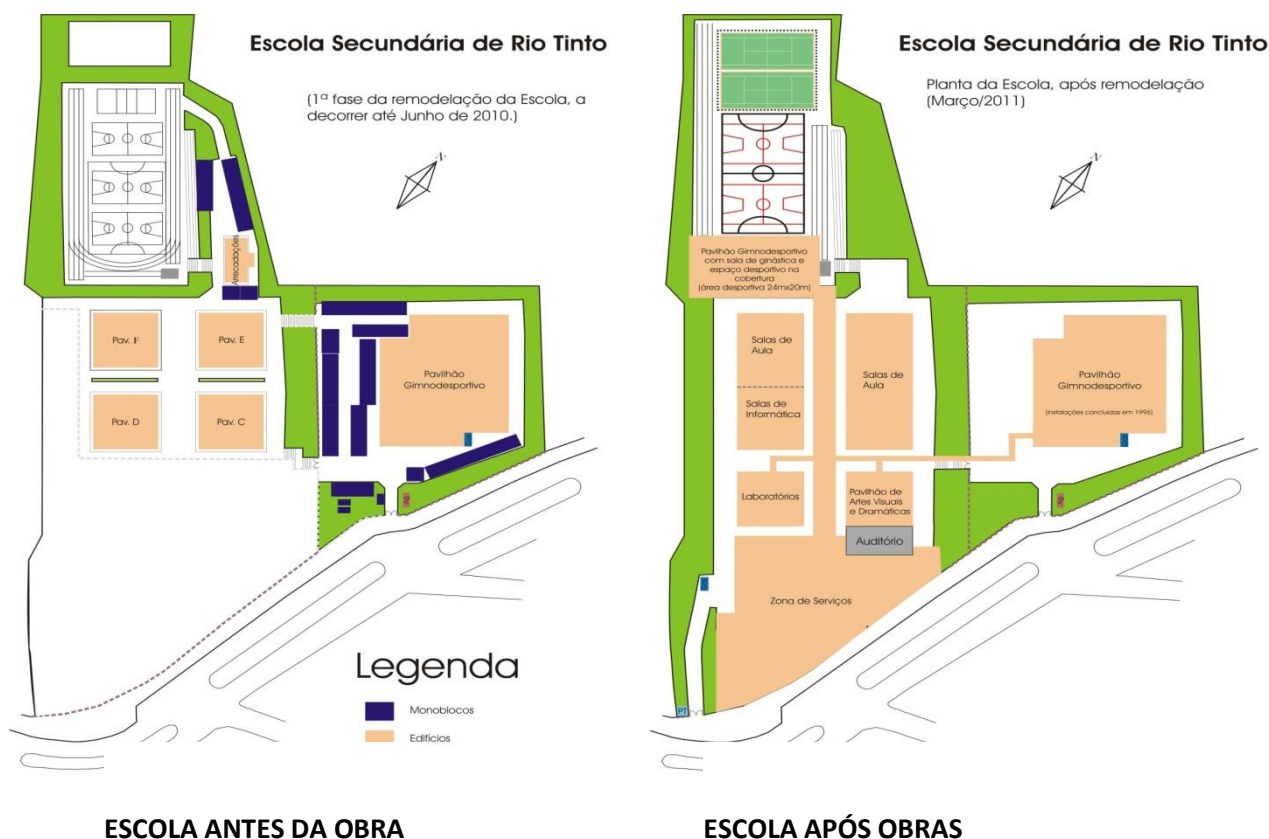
Escola Secundária de Rio Tinto

(1ª fase da remodelação da Escola, a decorrer até Junho de 2010.)

N

Arrecadações

Pav. F

Pav. E

Pav. D

Pav. C

Pavilhão Gimnodesportivo

Legenda

Monoblocos

Edifícios

ESCOLA ANTES DA OBRA

Escola Secundária de Rio Tinto

Planta da Escola, após remodelação (Março/2011)

N

Pavilhão Gimnodesportivo com sala de ginástica e espaço desportivo na cobertura (área desportiva 24mx20m)

Salas de Aula

Salas de Informática

Salas de Aula

Pavilhão Gimnodesportivo

(instalações concluídas em 1996)

Laboratórios

Pavilhão de Artes Visuais e Dramáticas

Auditório

Zona de Serviços

PT

ESCOLA APÓS OBRAS